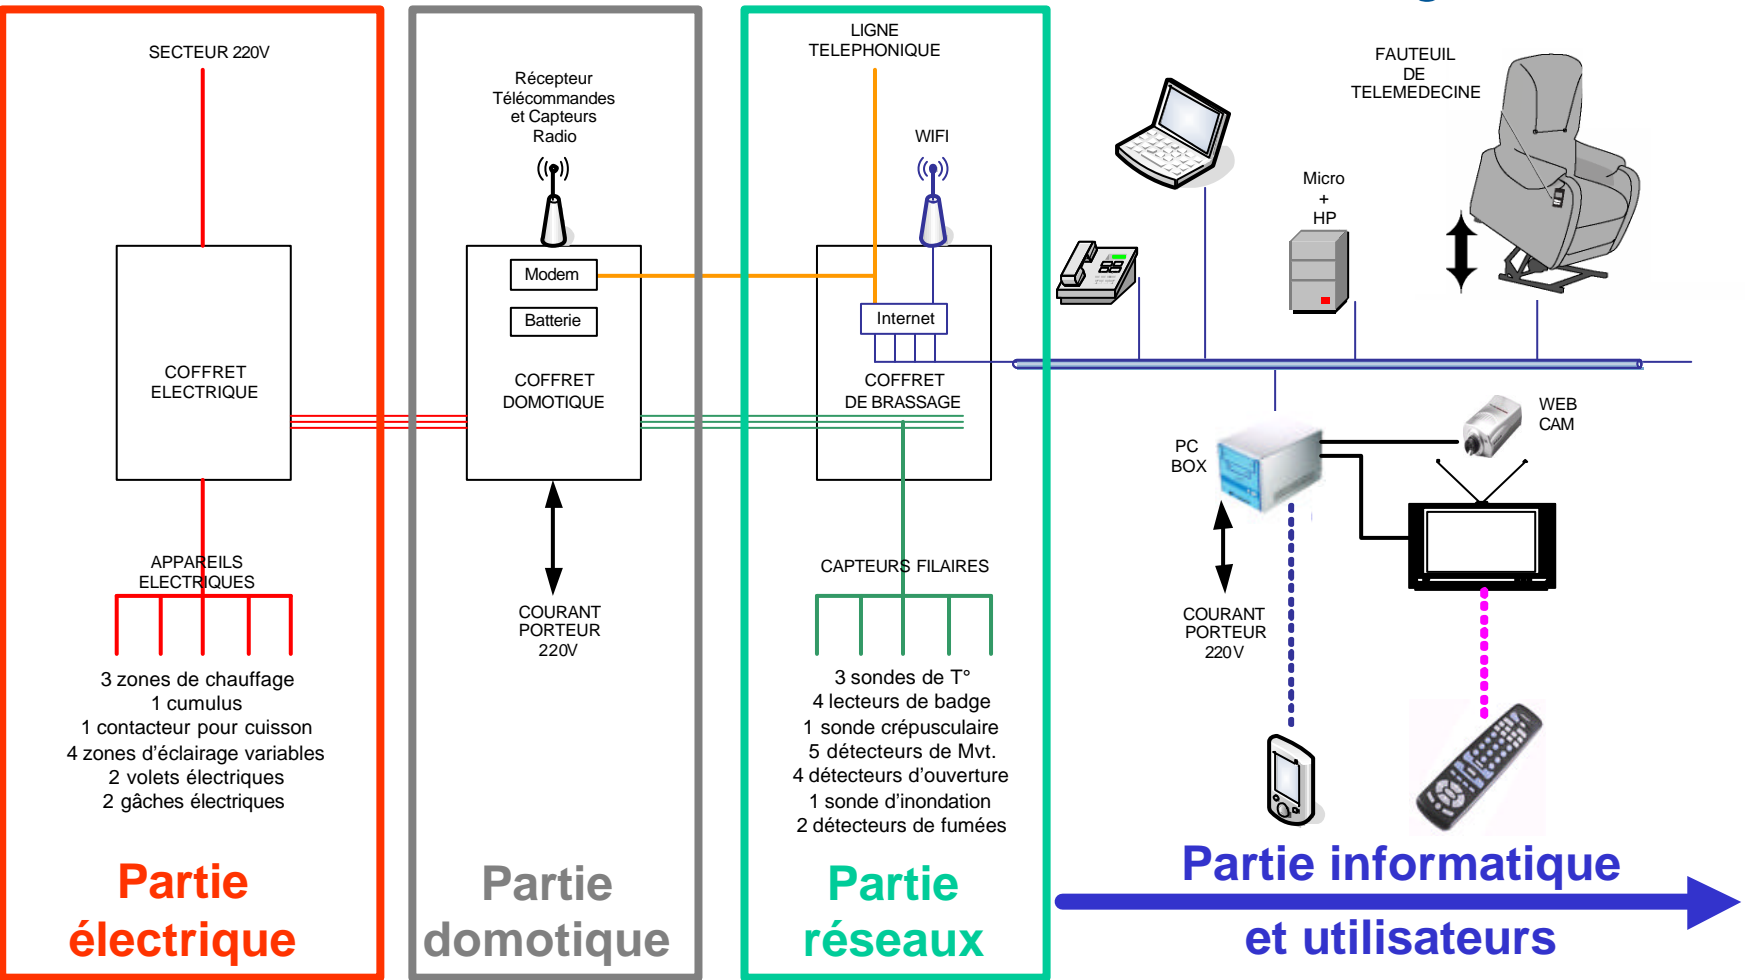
SECTEUR 220V

COFFRET ELECTRIQUE

APPAREILS ELECTRIQUES

3 zones de chauffage
1 cumulus
1 contacteur pour cuisson
4 zones d'éclairage variables
2 volets électriques
2 gâches électriques

Partie électrique

Récepteur Télécommandes et Capteurs Radio

Modem

Batterie

COFFRET DOMOTIQUE

COURANT PORTEUR 220V

Partie domotique

LIGNE TELEPHONIQUE

WIFI

Internet

COFFRET DE BRASSAGE

CAPTEURS FILAIRES

3 sondes de T°
4 lecteurs de badge
1 sonde crépusculaire
5 détecteurs de Mvt.
4 détecteurs d'ouverture
1 sonde d'inondation
2 détecteurs de fumées

Partie réseaux

FAUTEUIL DE TELEMEDECINE

Micro + HP

PC BOX

WEB CAM

COURANT PORTEUR 220V

Partie informatique et utilisateurs